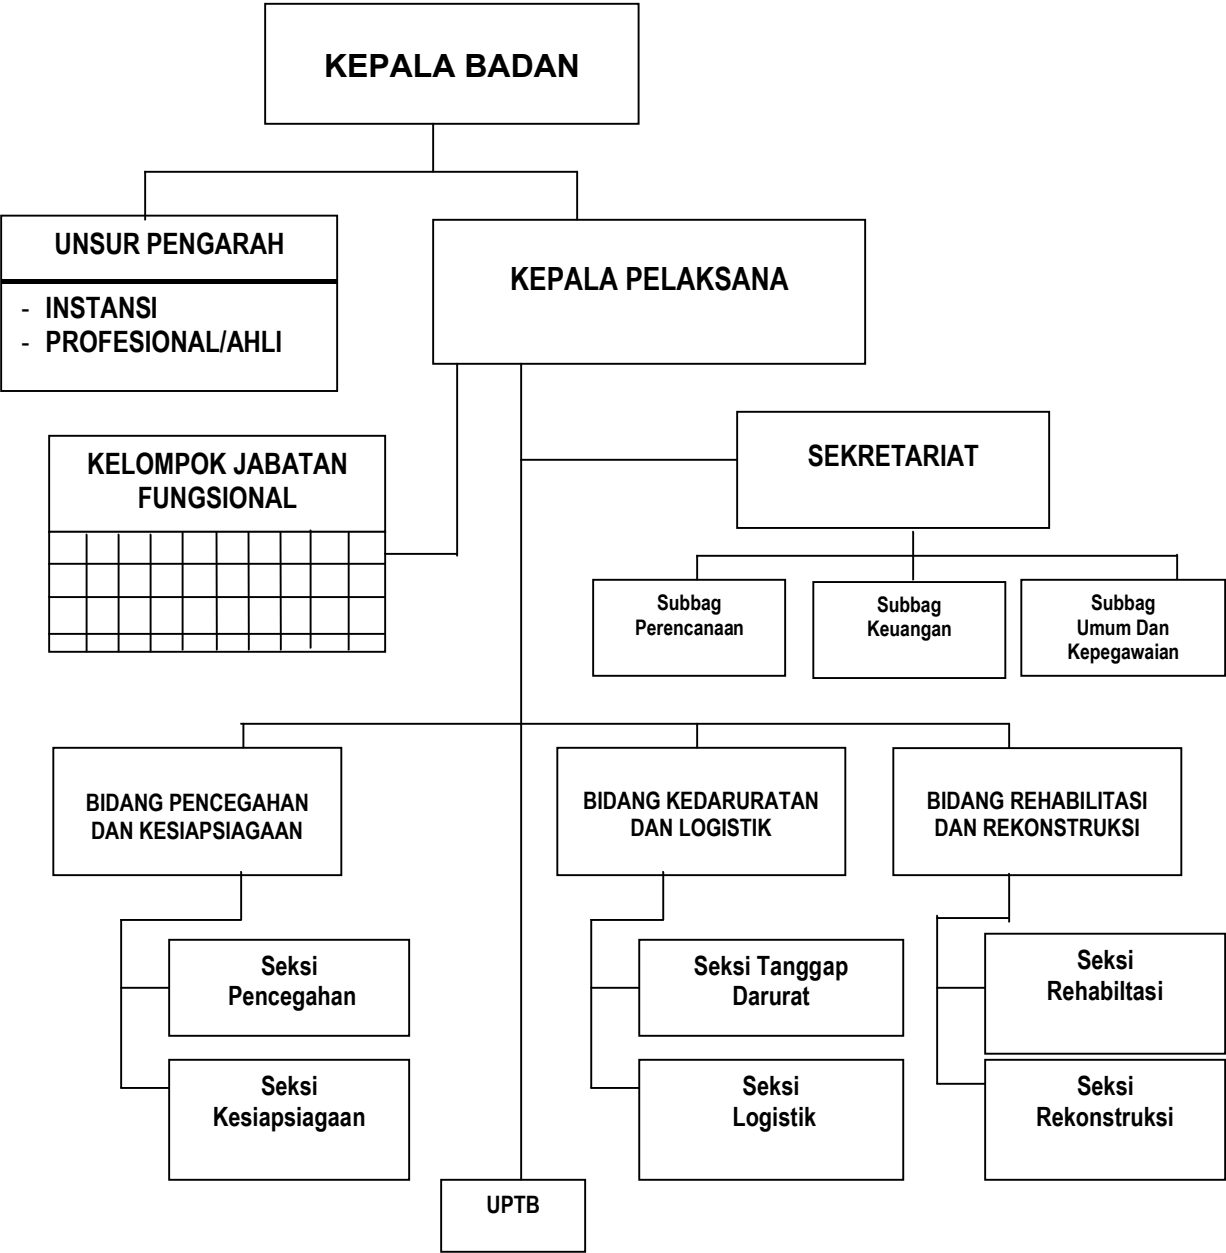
KEPALA BADAN

UNSUR PENGARAH

- INSTANSI
- PROFESIONAL/AHLI

KEPALA PELAKSANA

KELOMPOK JABATAN FUNGSIONAL

SEKRETARIAT

Subbag Perencanaan

Subbag Keuangan

Subbag Umum Dan Kepegawaian

BIDANG PENCEGAHAN DAN KESIAPSIAGAAN

BIDANG KEDARURATAN DAN LOGISTIK

BIDANG REHABILITASI DAN REKONSTRUKSI

Seksi Pencegahan

Seksi Kesiapsiagaan

Seksi Tanggap Darurat

Seksi Logistik

Seksi Rehabiltasi

Seksi Rekonstruksi

UPTB